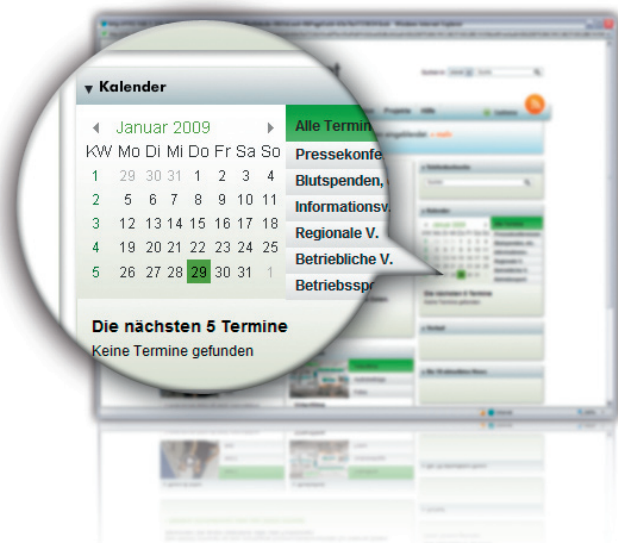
Kalender

Januar 2009

| KW | Mo | Di | Mi | Do | Fr | Sa | So |
|---|---|---|---|---|---|---|---|
| 1 | 29 | 30 | 31 | 1 | 2 | 3 | 4 |
| 2 | 5 | 6 | 7 | 8 | 9 | 10 | 11 |
| 3 | 12 | 13 | 14 | 15 | 16 | 17 | 18 |
| 4 | 19 | 20 | 21 | 22 | 23 | 24 | 25 |
| 5 | 26 | 27 | 28 | 29 | 30 | 31 | 1 |

Alle Termin
Pressekonfe
Blutspenden,
Informationsv.
Regionale V.
Betriebliche V.
Betriebssp

Die nächsten 5 Termine
Keine Termine gefunden